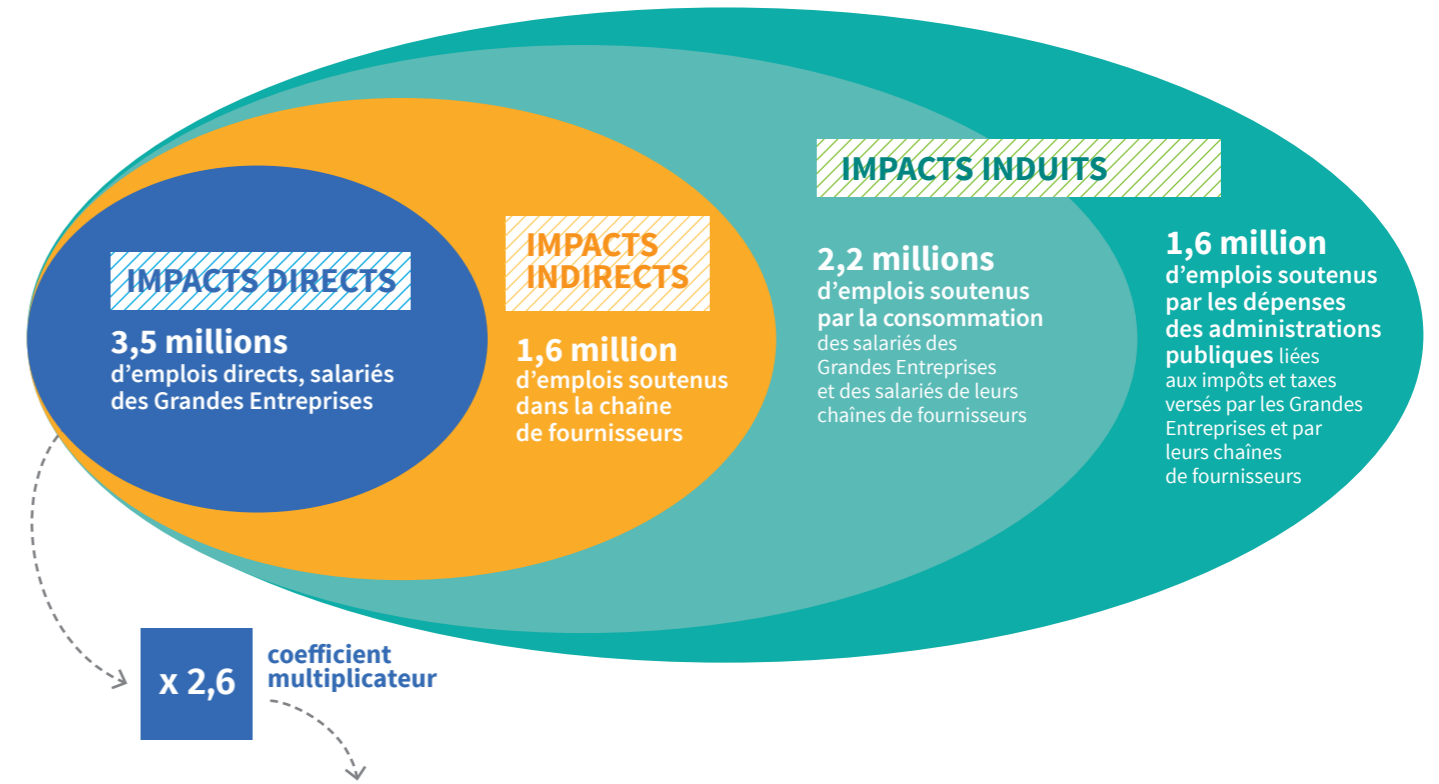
IMPACTS DIRECTS

3,5 millions
d'emplois directs, salariés des Grandes Entreprises

IMPACTS INDIRECTS

1,6 million
d'emplois soutenus dans la chaîne de fournisseurs

IMPACTS INDUITS

2,2 millions
d'emplois soutenus par la consommation des salariés des Grandes Entreprises et des salariés de leurs chaînes de fournisseurs

1,6 million
d'emplois soutenus par les dépenses des administrations publiques liées aux impôts et taxes versés par les Grandes Entreprises et par leurs chaînes de fournisseurs

x 2,6
coefficient multiplicateur